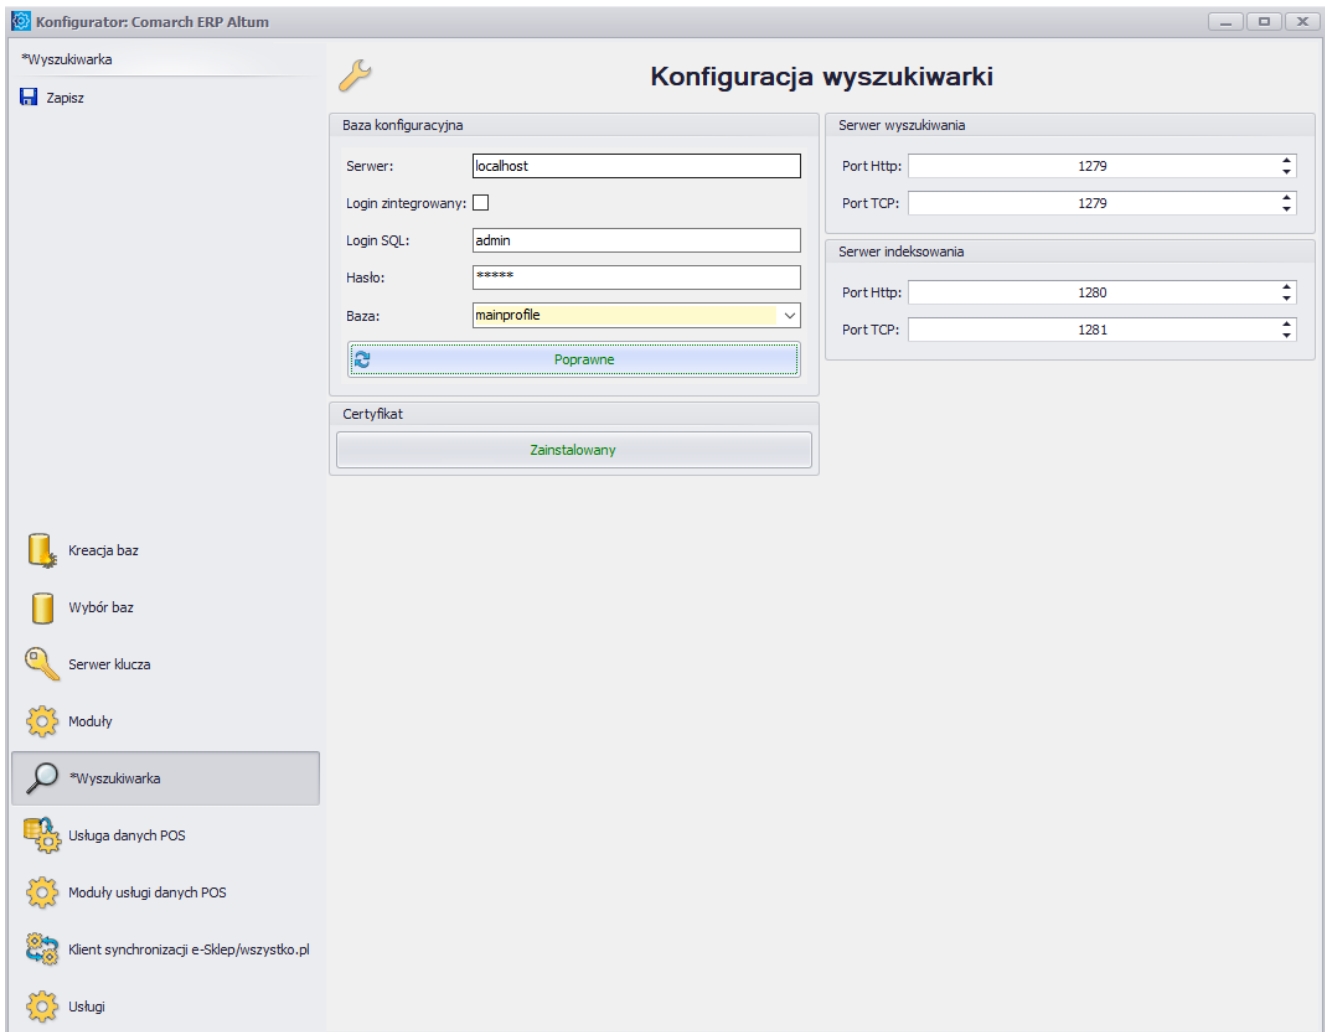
Konfigurator: Comarch ERP Altum

*Wyszukiwarka

Zapisz

Konfiguracja wyszukiwarki

Baza konfiguracyjna

Serwer: localhost

Login zintegrowany:

Login SQL: admin

Hasło: *****

Baza: mainprofile

Poprawne

Certyfikat

Zainstalowany

Serwer wyszukiwania

Port Http: 1279

Port TCP: 1279

Serwer indeksowania

Port Http: 1280

Port TCP: 1281

Kreacja baz

Wybór baz

Serwer klucza

Moduły

*Wyszukiwarka

Usługa danych POS

Moduły usługi danych POS

Klient synchronizacji e-Sklep/wszystko.pl

Usługi